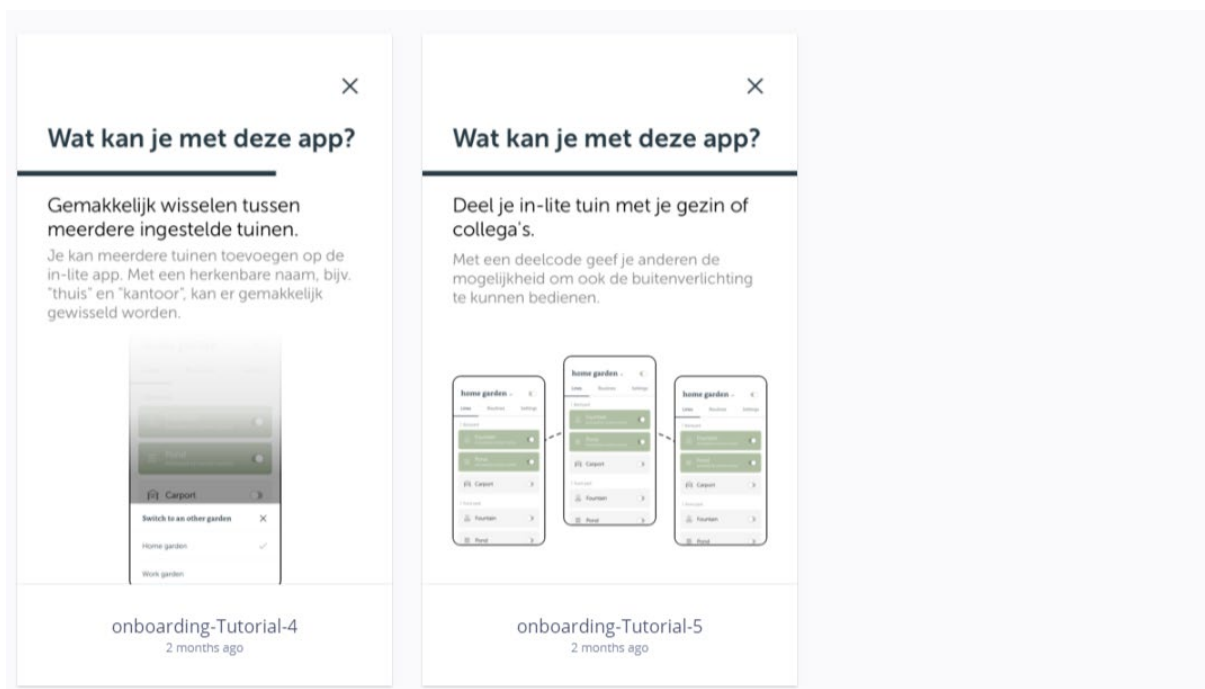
×

Wat kan je met deze app?

Gemakkelijk wisselen tussen meerdere ingestelde tuinen.

Je kan meerdere tuinen toevoegen op de in-lite app. Met een herkenbare naam, bijv. "thuis" en "kantoor", kan er gemakkelijk gewisseld worden.

Carport

Switch to an other garden ×

Home garden ✓

Work garden

onboarding-Tutorial-4
2 months ago

×

Wat kan je met deze app?

Deel je in-lite tuin met je gezin of collega's.

Met een deelcode geef je anderen de mogelijkheid om ook de buitenverlichting te kunnen bedienen.

home garden

Lites Routines Settings

Fountain

Pond

Carport

Fountain

Pond

home garden

Lites Routines Settings

Fountain

Pond

Carport

Fountain

Pond

home garden

Lites Routines Settings

Fountain

Pond

Carport

Fountain

Pond

onboarding-Tutorial-5
2 months ago